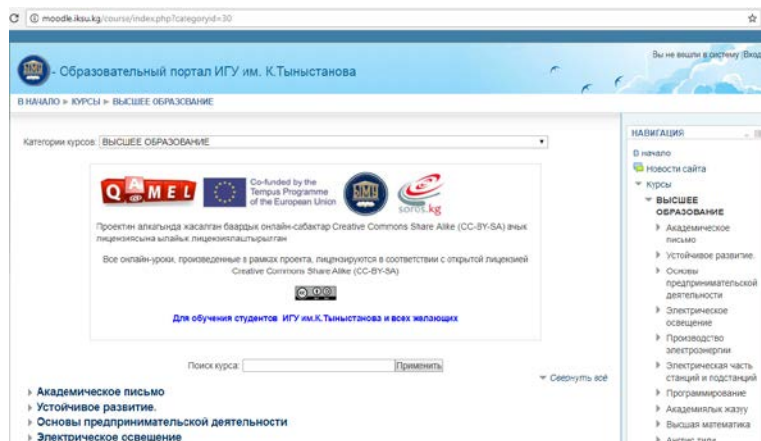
C ⓘ moodle.iksu.kg/course/index.php?categoryid=30

- Образовательный портал ИГУ им. К.Тыныстанова

Вы не вошли в систему (Вход)

В НАЧАЛО ► КУРСЫ ► ВЫСШЕЕ ОБРАЗОВАНИЕ

Категории курсов: ВЫСШЕЕ ОБРАЗОВАНИЕ

QAMEL

Co-funded by the Tempus Programme of the European Union

soros.kg

Проектин алкагында жасалган баардык онлайн-сабактар Creative Commons Share Alike (CC-BY-SA) ачык лицензиясына ылайык лицензиялаштырылган

Все онлайн-уроки, произведенные в рамках проекта, лицензируются в соответствии с открытой лицензией Creative Commons Share Alike (CC-BY-SA)

Для обучения студентов ИГУ им.К.Тыныстанова и всех желающих

Поиск курса: [Применить]

▾ Свернуть всё

Академическое письмо
Устойчивое развитие.
Основы предпринимательской деятельности
Электрическое освещение

НАВИГАЦИЯ

В начало
Новости сайта
Курсы
ВЫСШЕЕ ОБРАЗОВАНИЕ
Академическое письмо
Устойчивое развитие.
Основы предпринимательской деятельности
Электрическое освещение
Производство электроэнергии
Электрическая часть станций и подстанций
Программирование
Академиялык жазуу
Высшая математика
Англис тили